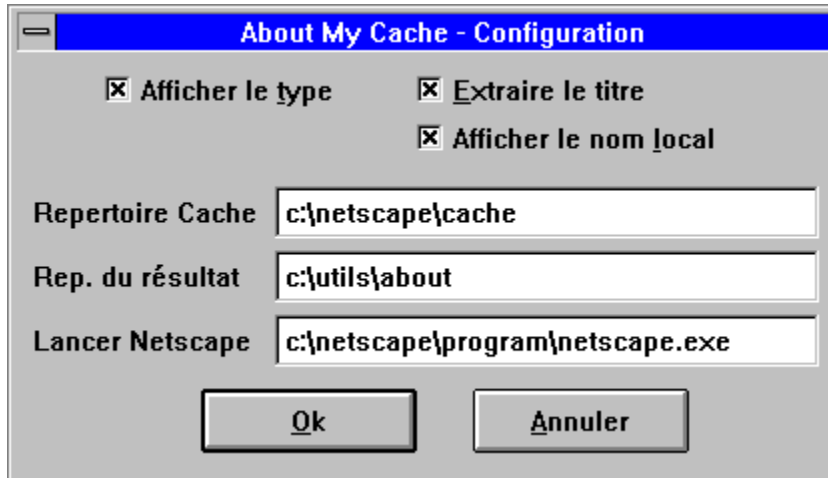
About My Cache - Configuration

☒ Afficher le type

☒ Extraire le titre

☒ Afficher le nom local

Repertoire Cache | c:\netscape\cache

Rep. du résultat | c:\utils\about

Lancer Netscape | c:\netscape\program\netscape.exe

Ok

Annuler